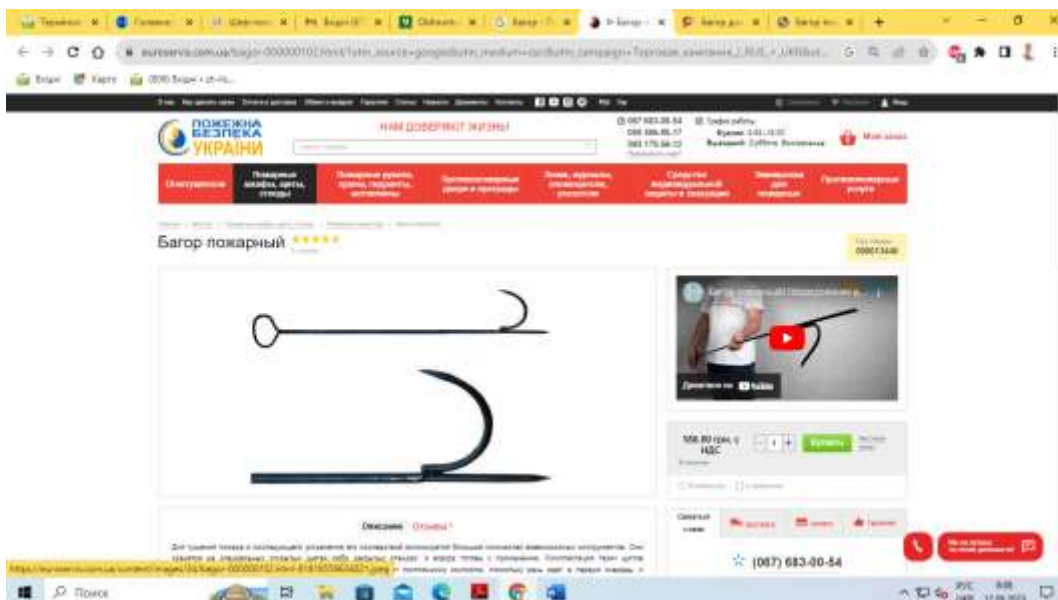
ПОЖЕЖНА БЕЗПЕКА УКРАЇНИ

НАМ ДОВЕРЯЮТ ЖИЗНИ

(067) 683-00-54

Мой заказ

Огнетушители

Пожарные шкафы, щиты, стенды

Багор пожарный

Смотреть на YouTube

Купить

Описание

Отзывы

(067) 683-00-54

Поиск